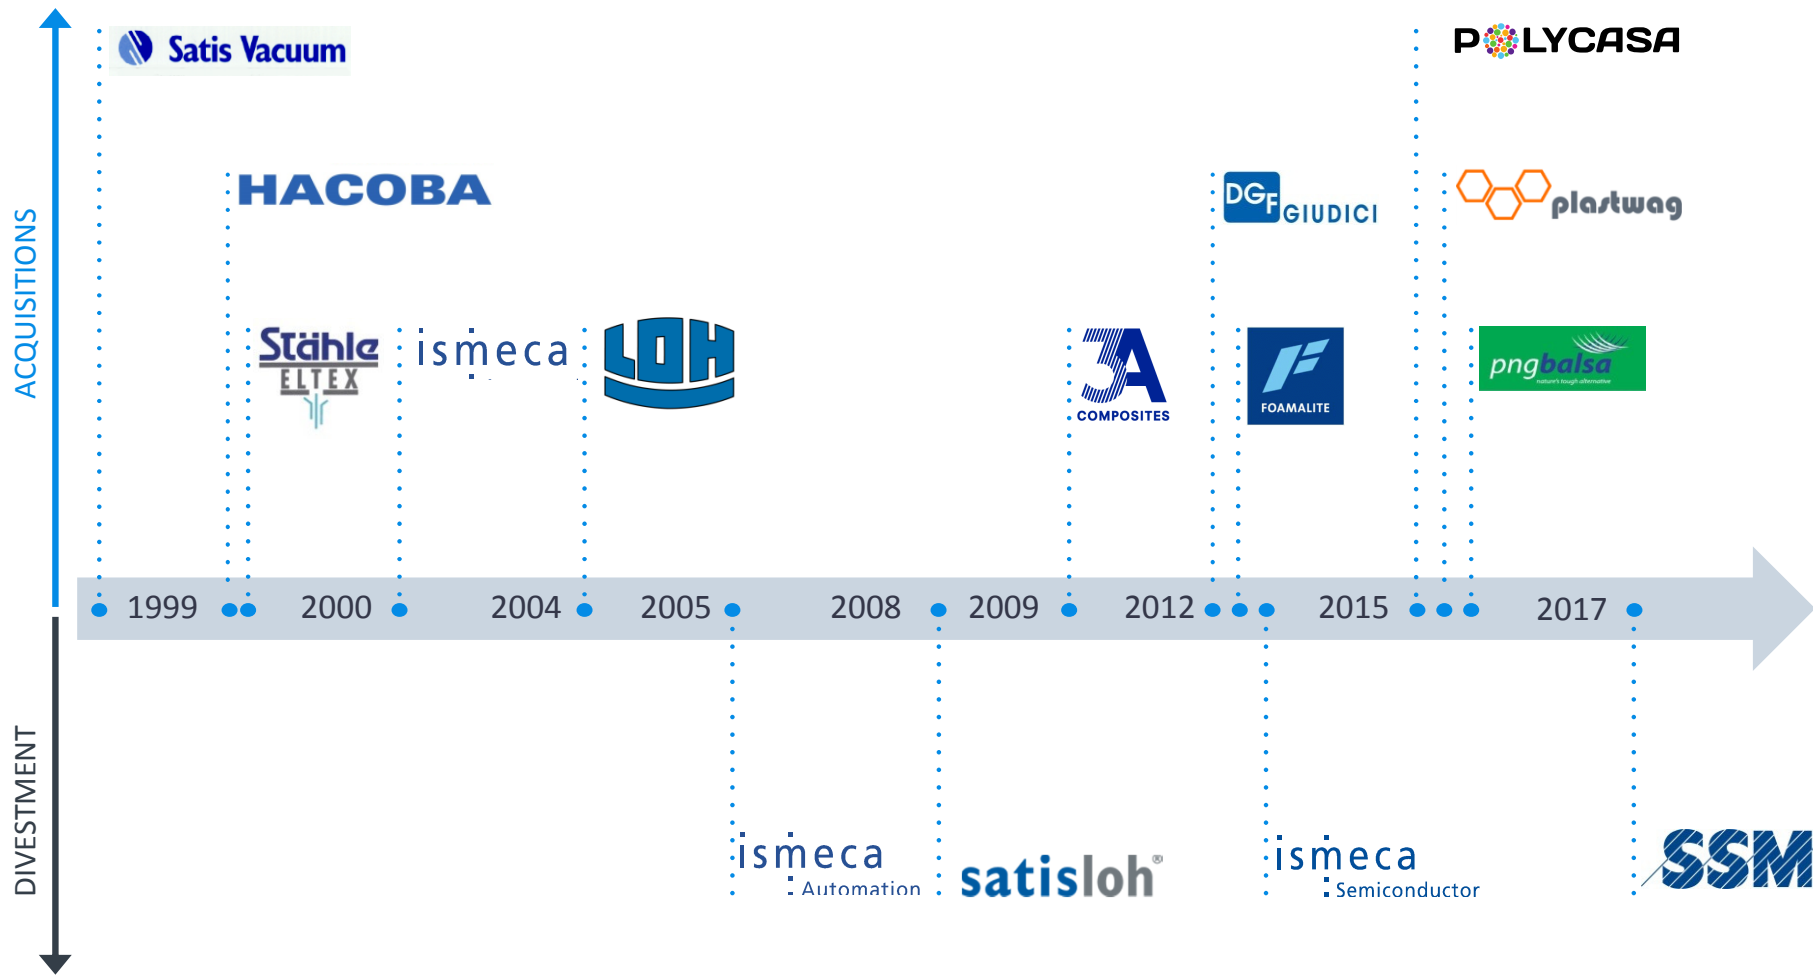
ACQUISITIONS

Satis Vacuum

HACOBA

Stähle ELTEX

ismeca

LOH

3A COMPOSITES

DGF GIUDICI

FOAMALITE

POLYCASA

plastwag

pngbalsa

1999 2000 2004 2005 2008 2009 2012 2015 2017

DIVESTMENT

ismeca Automation

satisloh®

ismeca Semiconductor

SSM